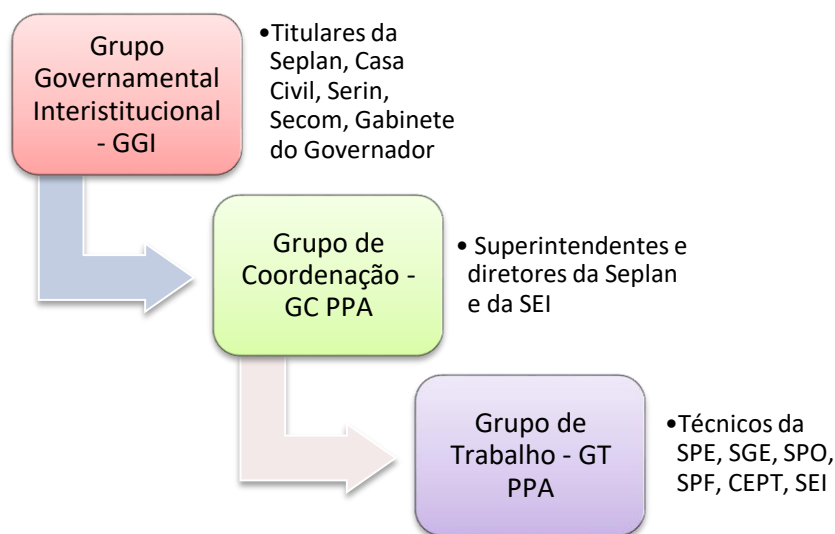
Grupo Governamental Interistitucional - GGI

•Titulares da Seplan, Casa Civil, Serin, Secom, Gabinete do Governador

Grupo de Coordenação - GC PPA

• Superintendentes e diretores da Seplan e da SEI

Grupo de Trabalho - GT PPA

•Técnicos da SPE, SGE, SPO, SPF, CEPT, SEI